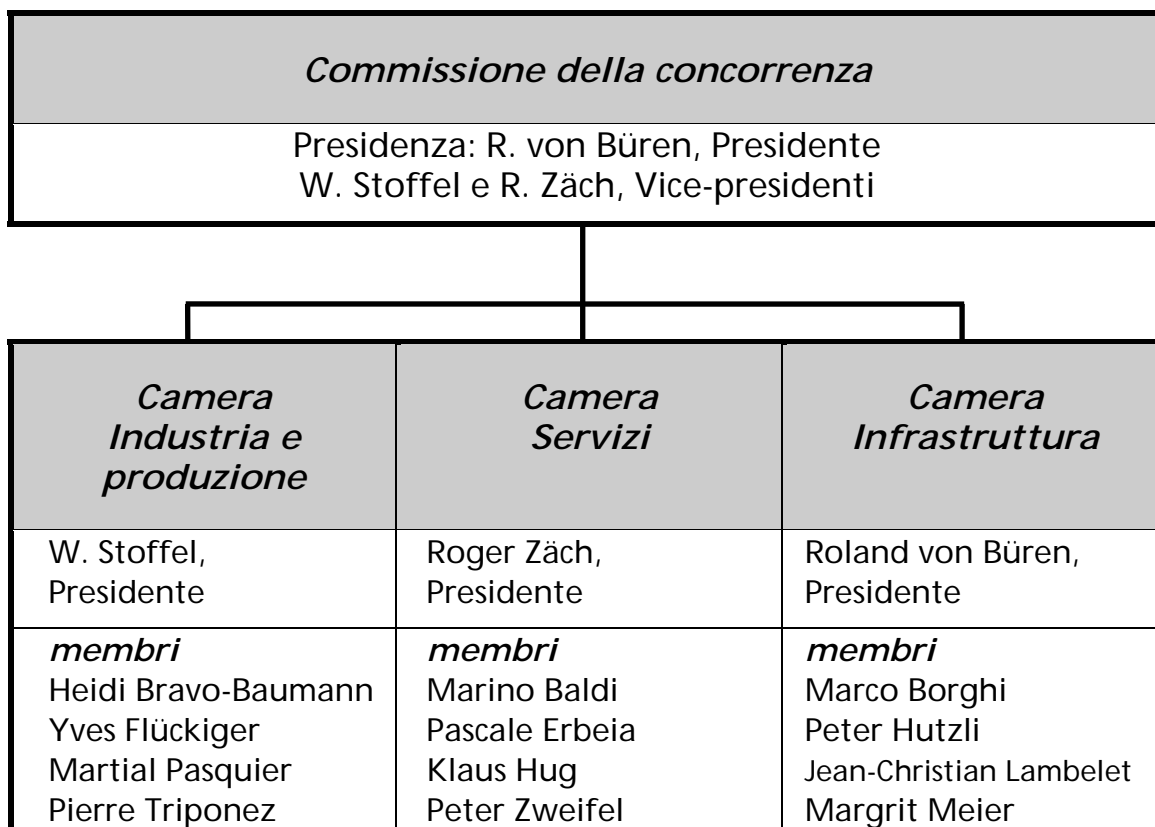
*Commissione della concorrenza*

Presidenza: R. von Büren, Presidente
W. Stoffel e R. Zäch, Vice-presidenti

| *Camera Industria e produzione* | *Camera Servizi* | *Camera Infrastruttura* |
|---|---|---|
| W. Stoffel, Presidente | Roger Zäch, Presidente | Roland von Büren, Presidente |
| *membri* Heidi Bravo-Baumann Yves Flückiger Martial Pasquier Pierre Triponez | *membri* Marino Baldi Pascale Erbeia Klaus Hug Peter Zweifel | *membri* Marco Borghi Peter Hutzli Jean-Christian Lambelet Margrit Meier |